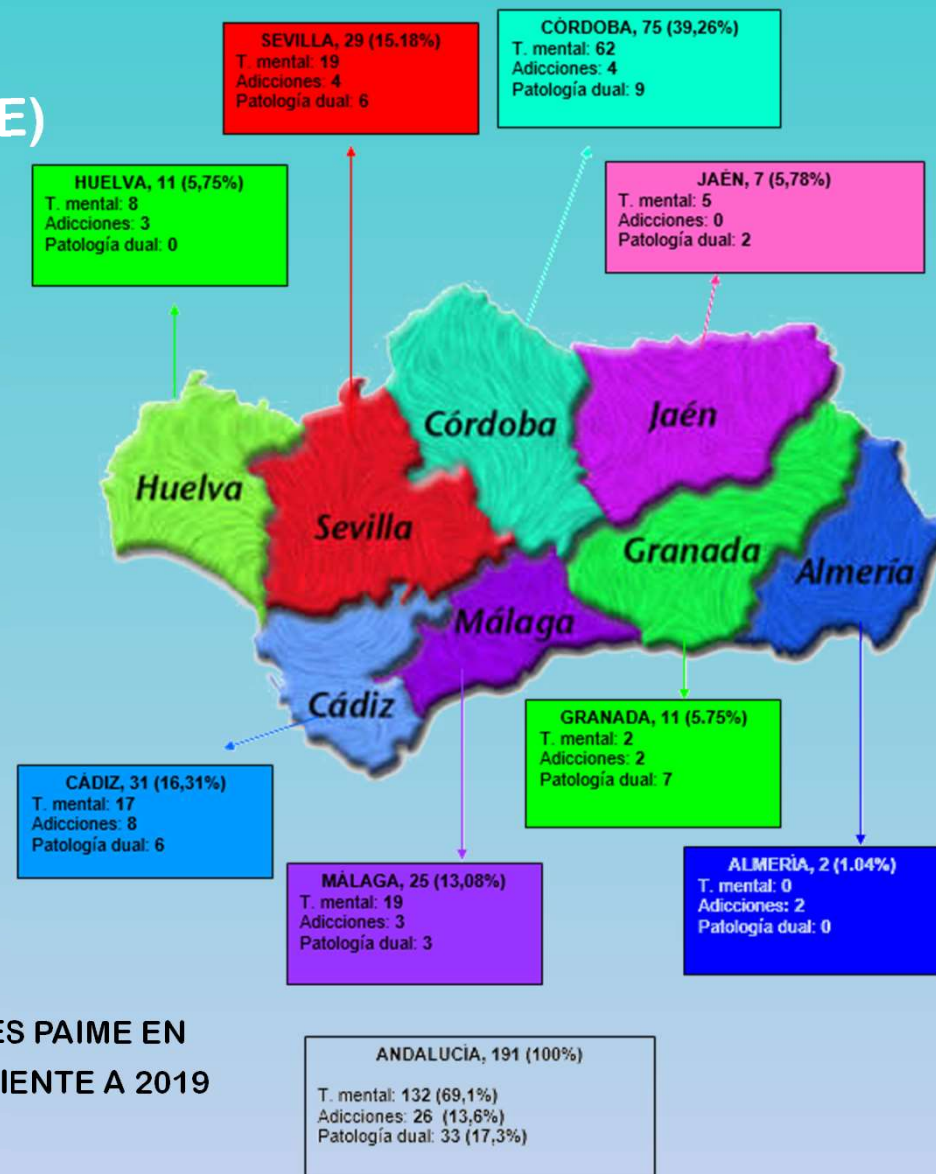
E)

SEVILLA, 29 (15.18%)
T. mental: 19
Adicciones: 4
Patología dual: 6

CÓRDOBA, 75 (39,26%)
T. mental: 62
Adicciones: 4
Patología dual: 9

HUELVA, 11 (5,75%)
T. mental: 8
Adicciones: 3
Patología dual: 0

JAÉN, 7 (5,78%)
T. mental: 5
Adicciones: 0
Patología dual: 2

Huelva

Sevilla

Córdoba

Jaén

Granada

Almería

Málaga

Cádiz

GRANADA, 11 (5.75%)
T. mental: 2
Adicciones: 2
Patología dual: 7

CÁDIZ, 31 (16,31%)
T. mental: 17
Adicciones: 8
Patología dual: 6

MÁLAGA, 25 (13,08%)
T. mental: 19
Adicciones: 3
Patología dual: 3

ALMERÍA, 2 (1.04%)
T. mental: 0
Adicciones: 2
Patología dual: 0

ES PAIME EN
IENTE A 2019

ANDALUCÍA, 191 (100%)
T. mental: 132 (69,1%)
Adicciones: 26 (13,6%)
Patología dual: 33 (17,3%)